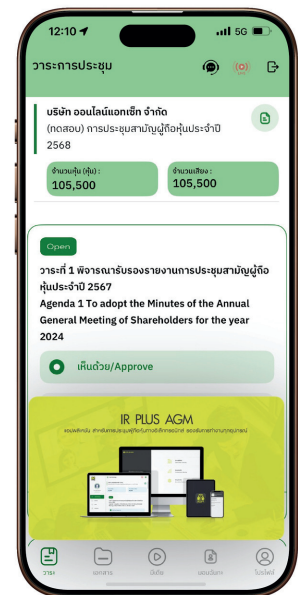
12:10 5G

วาระการประชุม

บริษัท ออนไลน์แอทเซ็ท จำกัด
(ทดสอบ) การประชุมสามัญผู้ถือหุ้นประจำปี 2568

จำนวนหุ้น (หุ้น) :
105,500

จำนวนเสียง :
105,500

Open

วาระที่ 1 พิจารณารับรองรายงานการประชุมสามัญผู้ถือหุ้นประจำปี 2567
Agenda 1 To adopt the Minutes of the Annual General Meeting of Shareholders for the year 2024

เห็นด้วย/Approve

IR PLUS AGM

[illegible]

วาระ เอกสาร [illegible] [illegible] โปรไฟล์